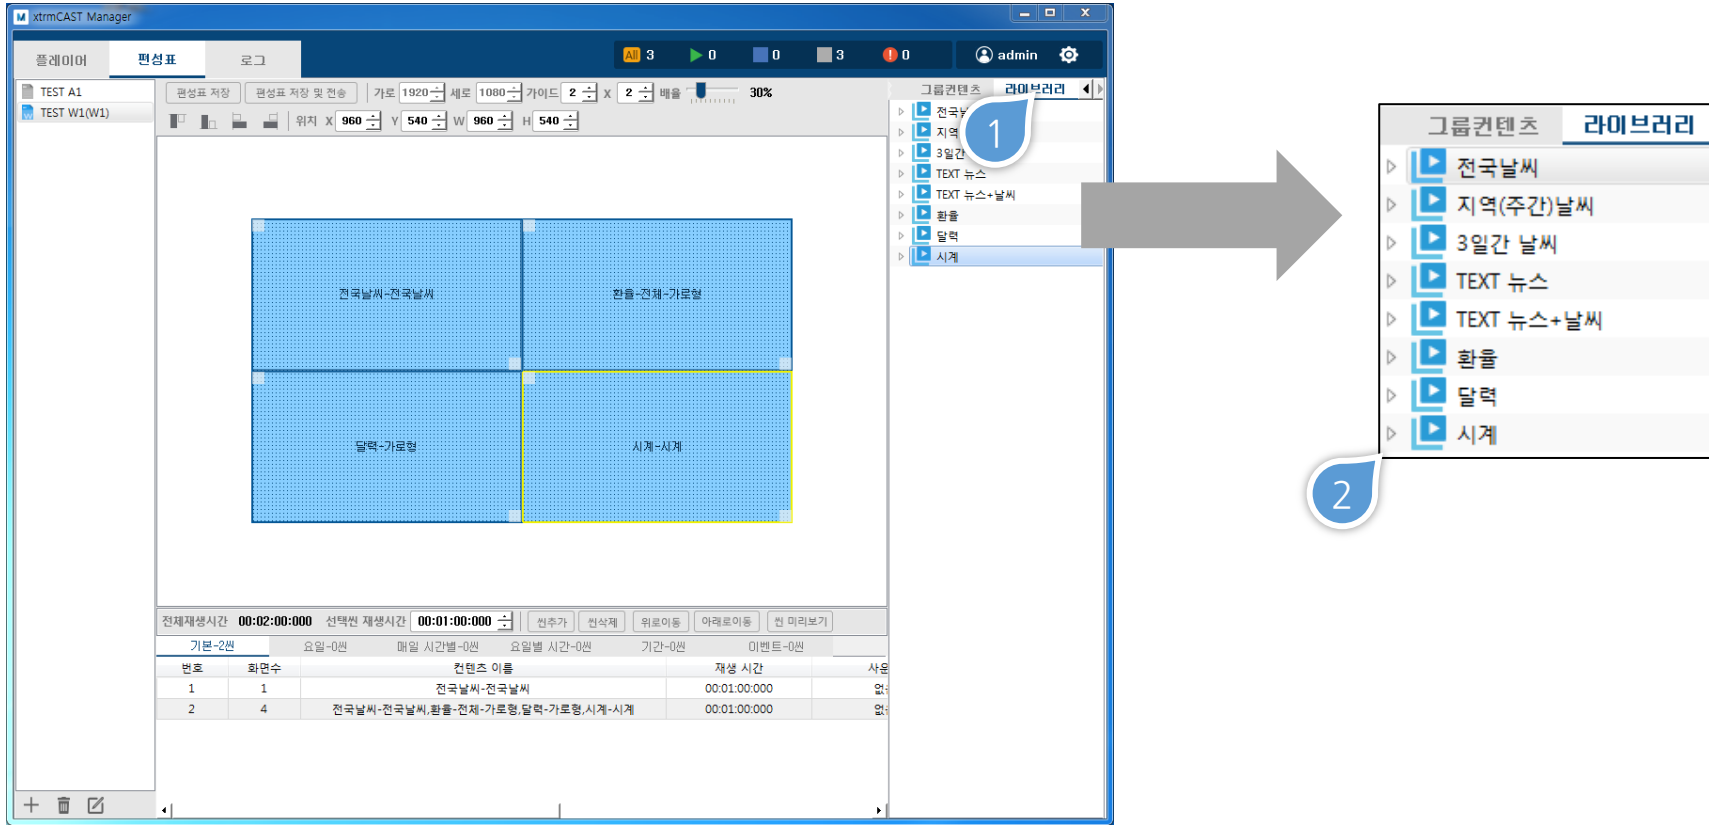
xtrmCAST Manager

플레이어 편성표 로그

All 3 0 0 3 0 admin

TEST A1
TEST W1(W1)

편성표 저장 편성표 저장 및 전송 가로 1920 세로 1080 가이드 2 X 2 배율 30%

위치 X 960 Y 540 W 960 H 540

그룹컨텐츠 라이브러리

전국날씨
지역
3일간
TEXT 뉴스
TEXT 뉴스+날씨
환율
달력
시계

1

전국날씨-전국날씨
환율-전체-가로형
달력-가로형
시계-시계

전체재생시간 00:02:00:000 선택씬 재생시간 00:01:00:000 씬추가 씬삭제 위로이동 아래로이동 씬 미리보기

기본-2씬 요일-0씬 매일 시간별-0씬 요일별 시간-0씬 기간-0씬 이벤트-0씬

| 번호 | 화면수 | 컨텐츠 이름 | 재생 시간 | 사운 |
|---|---|---|---|---|
| 1 | 1 | 전국날씨-전국날씨 | 00:01:00:000 | 없 |
| 2 | 4 | 전국날씨-전국날씨,환율-전체-가로형,달력-가로형,시계-시계 | 00:01:00:000 | 없 |

그룹컨텐츠 라이브러리

전국날씨
지역(주간)날씨
3일간 날씨
TEXT 뉴스
TEXT 뉴스+날씨
환율
달력
시계

2